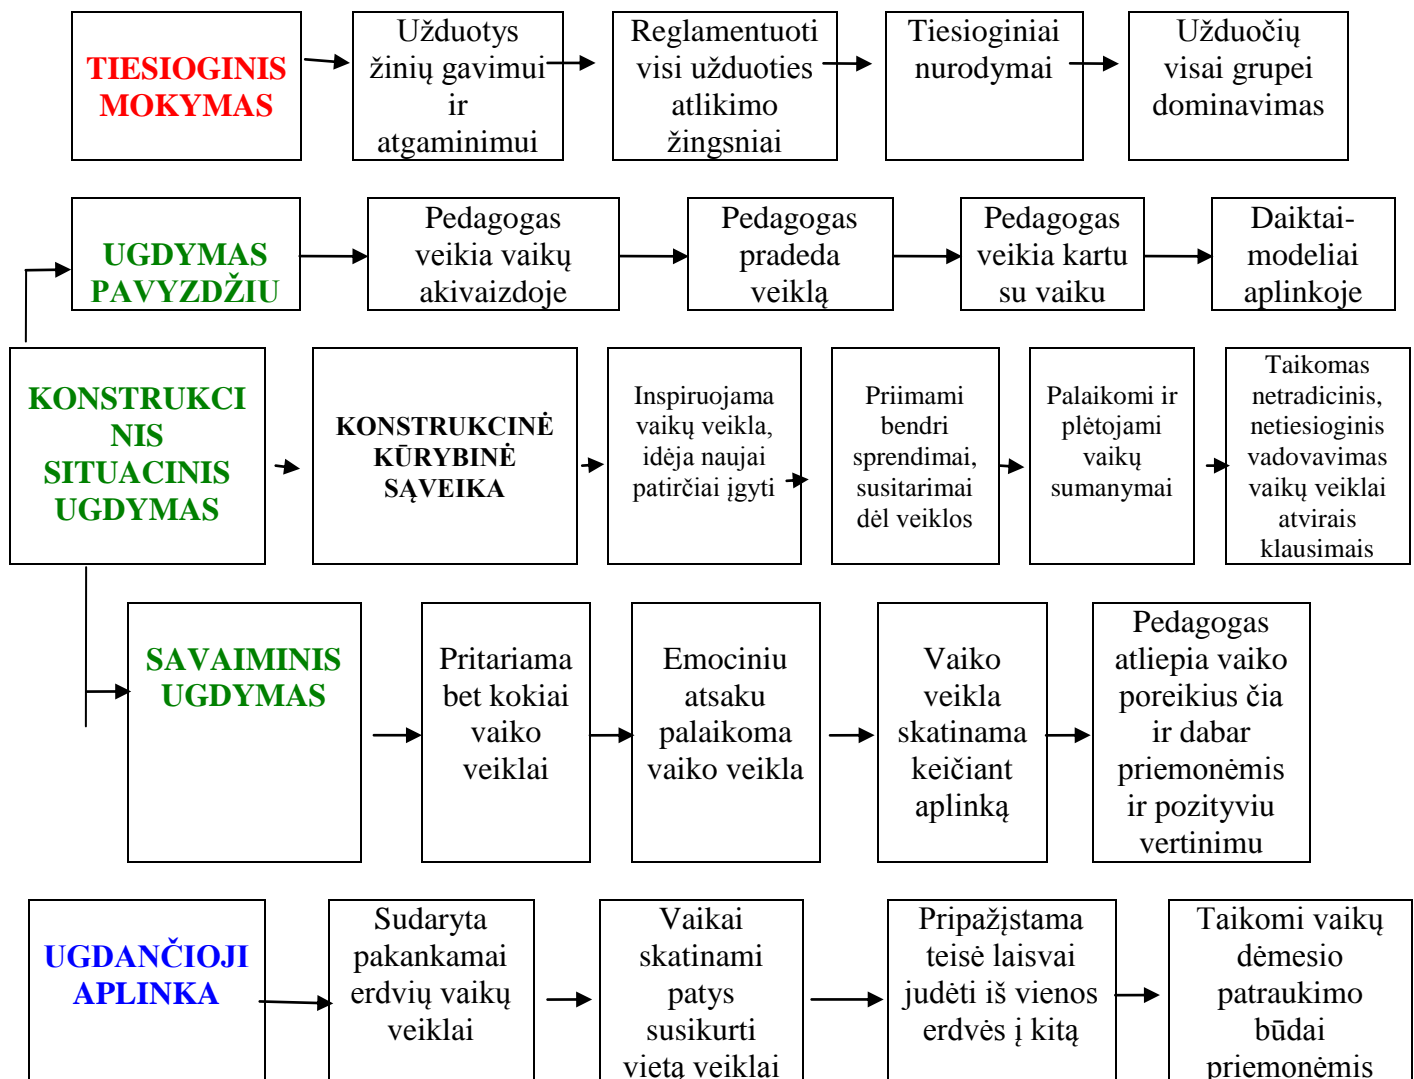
TIESIOGINIS MOKYMAS

Užduotys žinių gavimui ir atgaminimui

Reglamentuoti visi užduoties atlikimo žingsniai

Tiesioginiai nurodymai

Užduočių visai grupei dominavimas

UGDYMAS PAVYZDŽIU

Pedagogas veikia vaikų akivaizdoje

Pedagogas pradeda veiklą

Pedagogas veikia kartu su vaiku

Daiktai-modeliai aplinkoje

KONSTRUKCINIS SITUACINIS UGDYMAS

KONSTRUKCINĖ KŪRYBINĖ SĄVEIKA

Inspiruojama vaikų veikla, idėja naujai patirčiai įgyti

Priimami bendri sprendimai, susitarimai dėl veiklos

Palaikomi ir plėtojami vaikų sumanymai

Taikomas netradicinis, netiesioginis vadovavimas vaikų veiklai atvirais klausimais

SAVAIMINIS UGDYMAS

Pritariama bet kokiai vaiko veiklai

Emociniu atsaku palaikoma vaiko veikla

Vaiko veikla skatinama keičiant aplinką

Pedagogas atliepia vaiko poreikius čia ir dabar priemonėmis ir pozityviu vertinimu

UGDANČIOJI APLINKA

Sudaryta pakankamai erdvių vaikų veiklai

Vaikai skatinami patys susikurti vietą veiklai

Pripažįstama teisė laisvai judėti iš vienos erdvės į kitą

Taikomi vaikų dėmesio patraukimo būdai priemonėmis